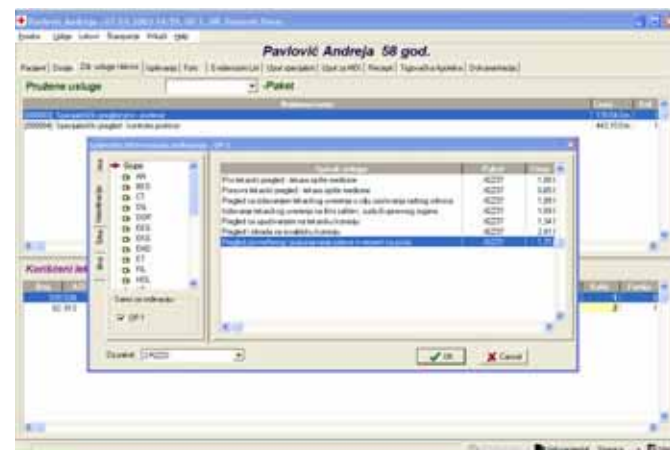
Pavlović Andreja 58 god.

Pružene usluge

-Paket

Korišteni lek

Grupe

AN

BES

CT

DIL

DOP

EEG

ERG

END

ET

FIL

HOL

OP 1

Pregled specijaliste - ambulanta

Prvi kontrolni pregled - lekara opšte medicine

Pregled specijaliste - lekara opšte medicine

Pregled na kućnom lečenju

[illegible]

Ok

Cancel